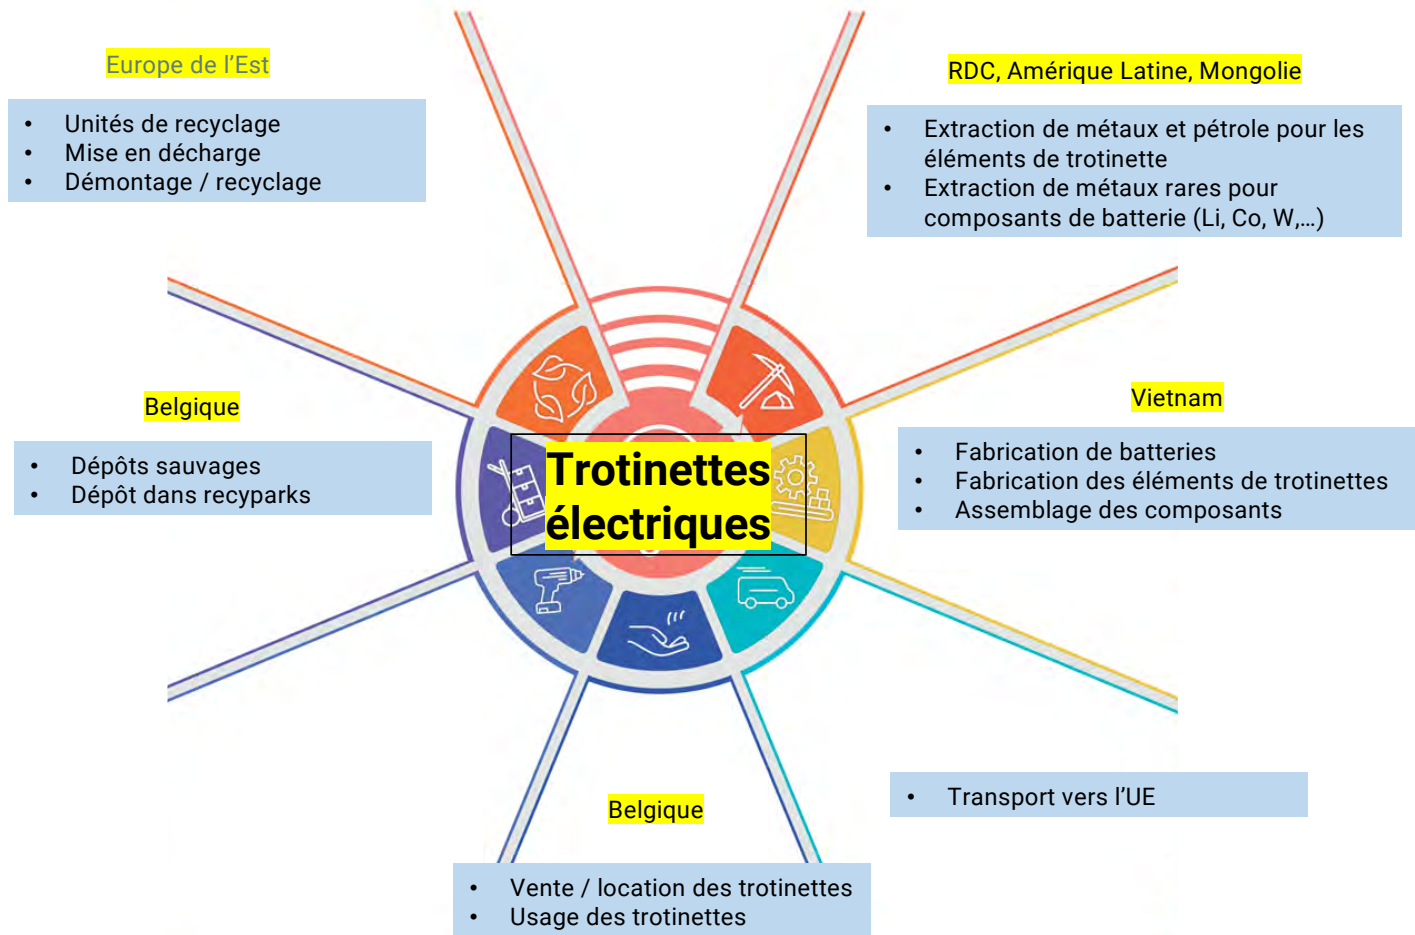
Europe de l'Est

- Unités de recyclage
- Mise en décharge
- Démontage / recyclage

RDC, Amérique Latine, Mongolie

- Extraction de métaux et pétrole pour les éléments de trotinette
- Extraction de métaux rares pour composants de batterie (Li, Co, W,…)

Belgique

- Dépôts sauvages
- Dépôt dans recyparks

Trotinettes électriques

Vietnam

- Fabrication de batteries
- Fabrication des éléments de trotinettes
- Assemblage des composants

- Transport vers l'UE

Belgique

- Vente / location des trotinettes
- Usage des trotinettes